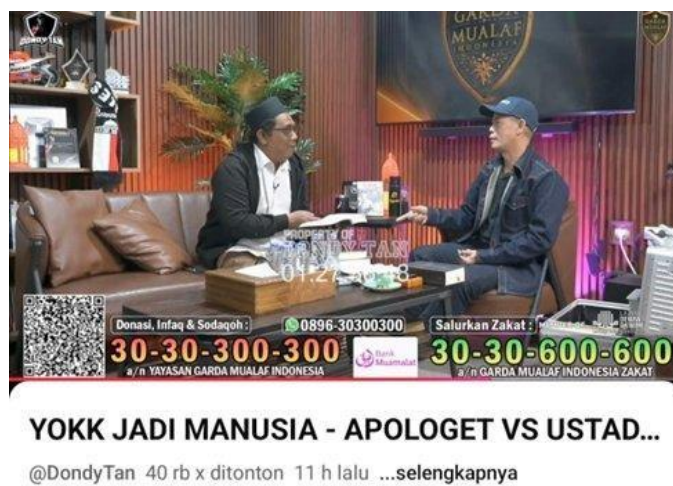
DONDY TAN

GARDA MUALAF INDONESIA

GARDA MUALAF

PROPERTY OF DONDY TAN
01:27:20:18

Donasi, Infaq & Sodaqoh :
0896-30300300
30-30-300-300
a/n YAYASAN GARDA MUALAF INDONESIA
Bank Muamalat
Salurkan Zakat :
30-30-600-600
a/n GARDA MUALAF INDONESIA ZAKAT

YOKK JADI MANUSIA - APOLOGET VS USTAD...

@DondyTan 40 rb x ditonton 11 h lalu ...selengkapnya